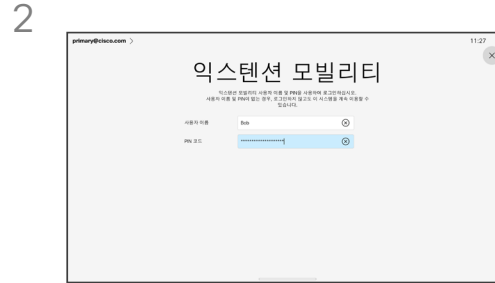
2

primary@cisco.com

11:27

익스텐션 모빌리티

익스텐션 모빌리티 사용자 이름 및 PIN을 사용하여 로그인하십시오. 사용자 이름 및 PIN이 없는 경우, 로그인하지 않고도 이 시스템을 계속 이용할 수 있습니다.

사용자 이름 Bob

PIN 코드 ••••••••••••••••